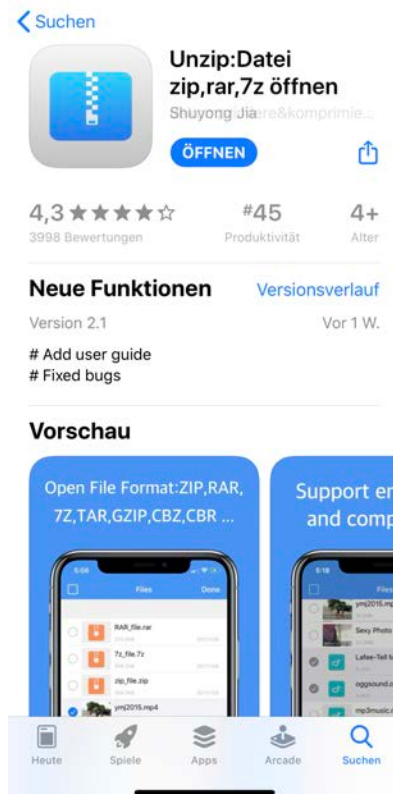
< Suchen

Unzip:Datei zip,rar,7z öffnen
Shuyong Jia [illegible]ere&komprimie...
ÖFFNEN

4,3 ★★★★☆
3998 Bewertungen
#45
Produktivität
4+
Alter

Neue Funktionen
Versionsverlauf
Version 2.1
Vor 1 W.
# Add user guide
# Fixed bugs

Vorschau

Open File Format:ZIP,RAR, 7Z,TAR,GZIP,CBZ,CBR ...
Files
Done
RAR_file.rar
7z_file.7z
zip_file.zip
ymj2015.mp4

Support en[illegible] and comp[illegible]
Files
ymj2015.mp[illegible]
Sexy Photo
Lafee-Tell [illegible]
oggsound.o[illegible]
mp3music.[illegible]

Heute
Spiele
Apps
Arcade
Suchen